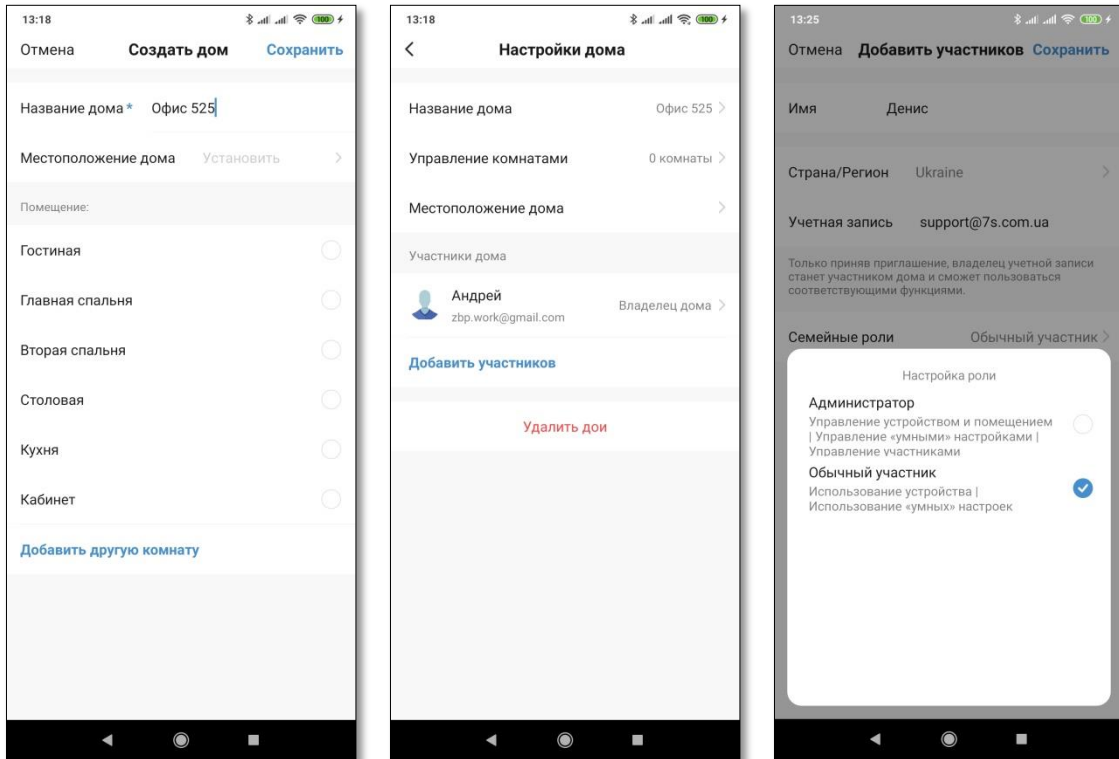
13:18 100

Отмена Создать дом Сохранить

Название дома * Офис 525

Местоположение дома Установить

Помещение:

Гостиная

Главная спальня

Вторая спальня

Столовая

Кухня

Кабинет

Добавить другую комнату

13:18 100

Настройки дома

Название дома Офис 525

Управление комнатами 0 комнаты

Местоположение дома

Участники дома

Андрей
zbp.work@gmail.com
Владелец дома

Добавить участников

Удалить дои

13:25 100

Отмена Добавить участников Сохранить

Имя Денис

Страна/Регион Ukraine

Учетная запись support@7s.com.ua

Только приняв приглашение, владелец учетной записи станет участником дома и сможет пользоваться соответствующими функциями.

Семейные роли Обычный участник

Настройка роли

Администратор
Управление устройством и помещением | Управление «умными» настройками | Управление участниками

Обычный участник
Использование устройства | Использование «умных» настроек